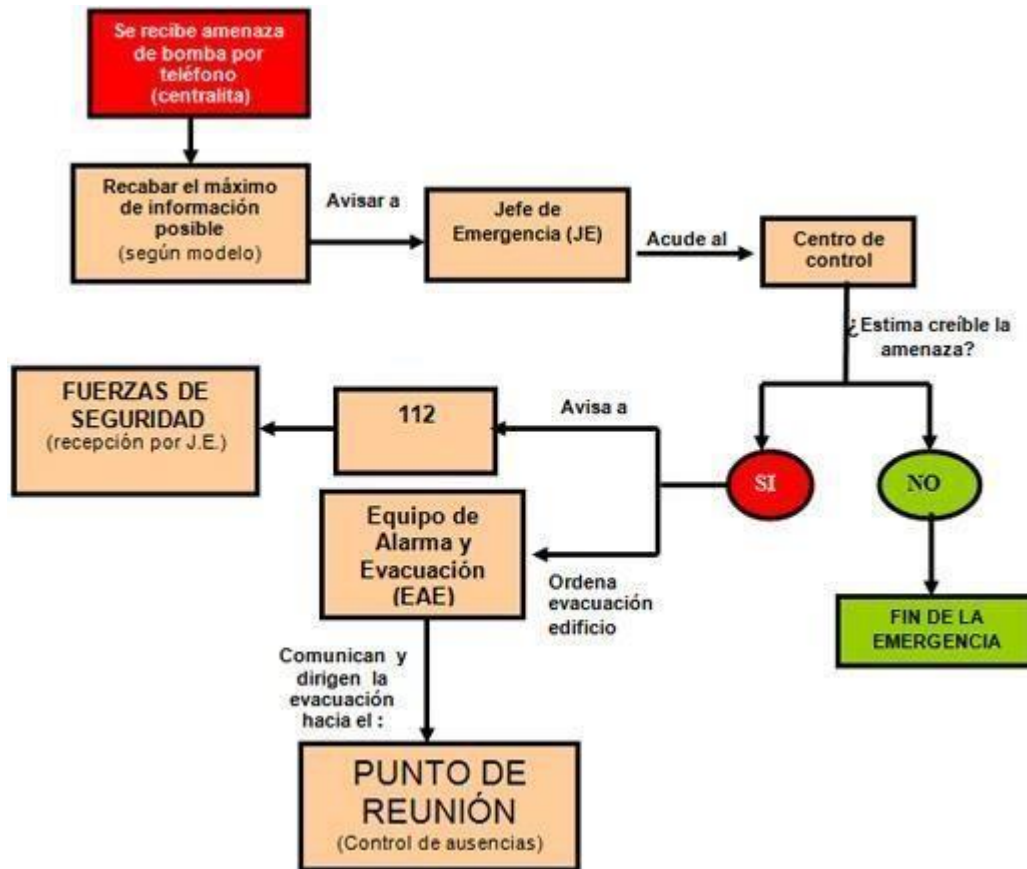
Se recibe amenaza de bomba por teléfono (centralita)

Recabar el máximo de información posible (según modelo)

Avisar a

Jefe de Emergencia (JE)

Acude al

Centro de control

¿Estima creíble la amenaza?

SI

NO

FIN DE LA EMERGENCIA

Avisa a

112

FUERZAS DE SEGURIDAD (recepción por J.E.)

Ordena evacuación edificio

Equipo de Alarma y Evacuación (EAE)

Comunican y dirigen la evacuación hacia el :

PUNTO DE REUNIÓN (Control de ausencias)